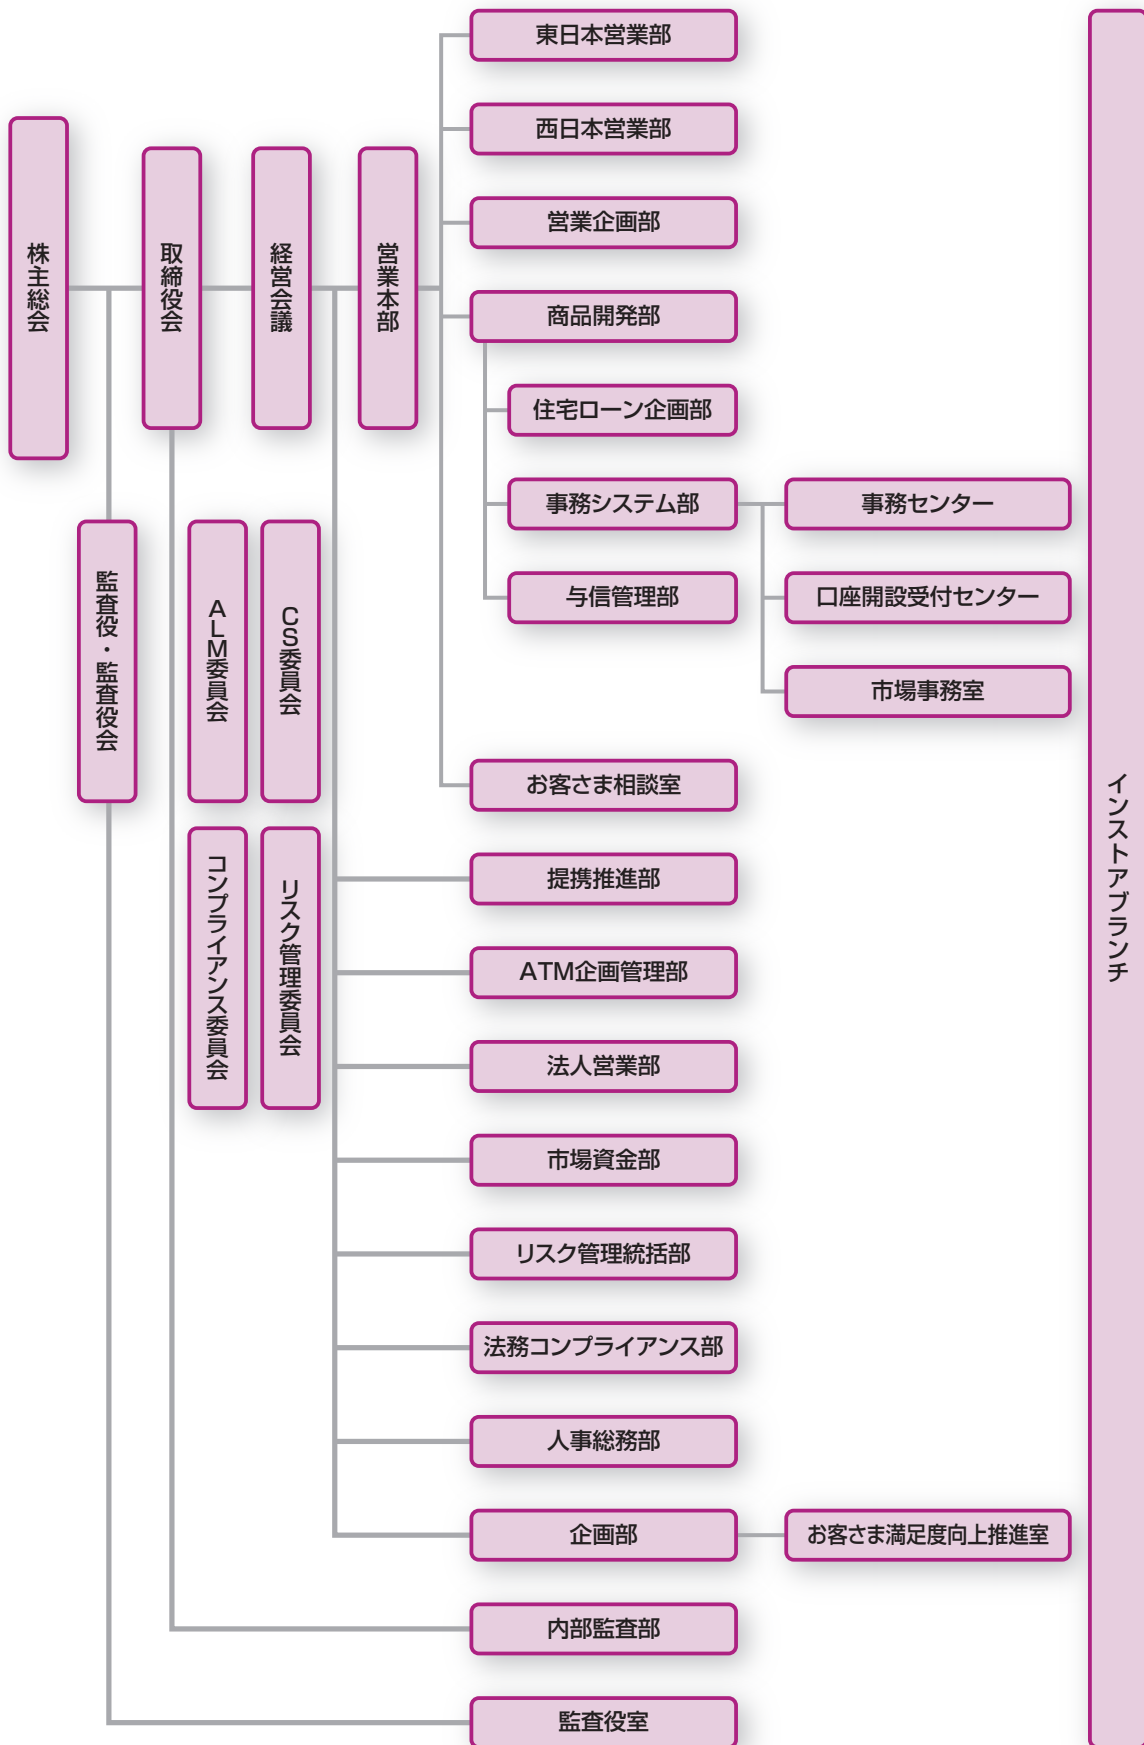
株主総会

取締役会

経営会議

営業本部

東日本営業部

西日本営業部

営業企画部

商品開発部

住宅ローン企画部

事務システム部

事務センター

口座開設受付センター

市場事務室

与信管理部

お客さま相談室

監査役・監査役会

ALM委員会

CS委員会

コンプライアンス委員会

リスク管理委員会

提携推進部

ATM企画管理部

法人営業部

市場資金部

リスク管理統括部

法務コンプライアンス部

人事総務部

企画部

お客さま満足度向上推進室

内部監査部

監査役室

インストアブランチ